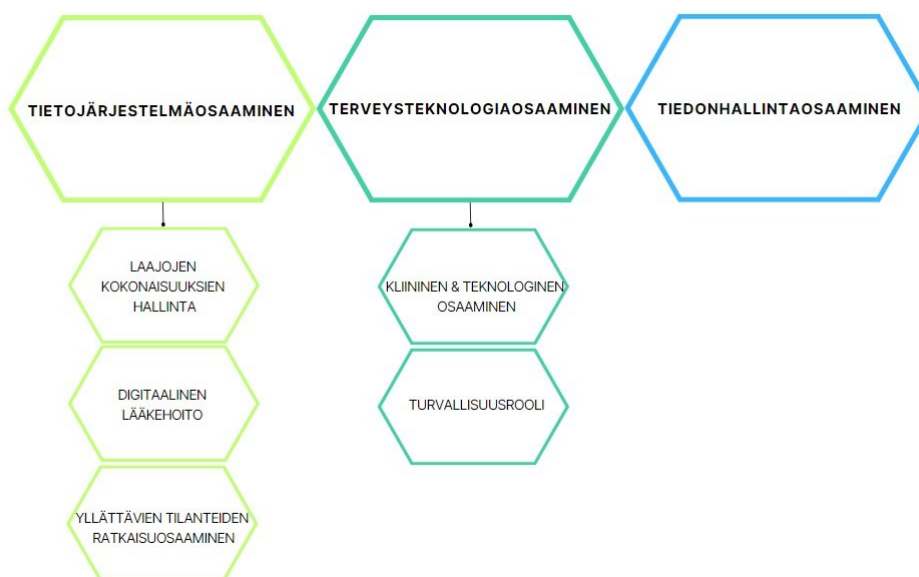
TIETOJÄRJESTELMÄOSAAMINEN

LAAJOJEN KOKONAISUUKSIEN HALLINTA

DIGITAALINEN LÄÄKEHOITO

YLLÄTTÄVIEN TILANTEIDEN RATKAISUOSAAMINEN

TERVEYSTEKNOLOGIAOSAAMINEN

KLIININEN & TEKNOLOGINEN OSAAMINEN

TURVALLISUUSROOLI

TIEDONHALLINTAOSAAMINEN